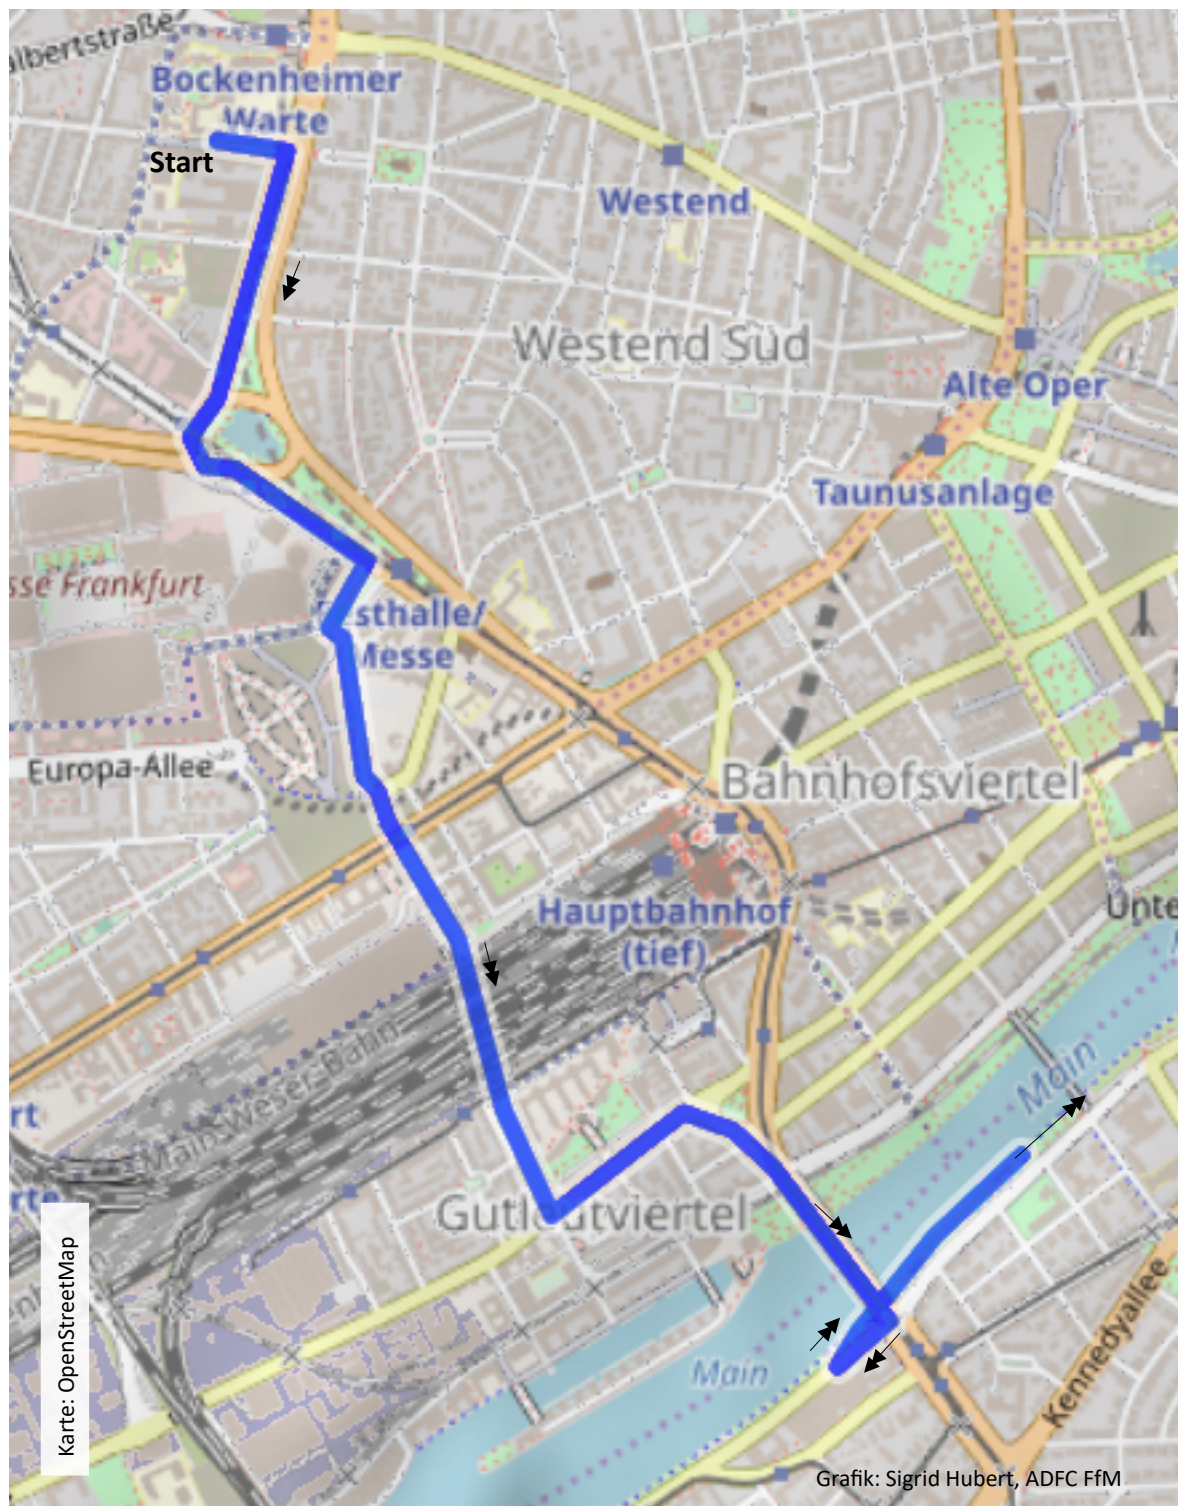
lbertstraße
Bockenheimer Warte
Start
Westend
Westend Süd
Alte Oper
Taunusanlage
sse Frankfurt
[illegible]sthalle/ Messe
Europa-Allee
Bahnhofsviertel
Hauptbahnhof (tief)
Unte
Main-Weser-Bahn
rt
Main
Gutl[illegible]utviertel
Main
Kennedyallee
Karte: OpenStreetMap
Grafik: Sigrid Hubert, ADFC FfM